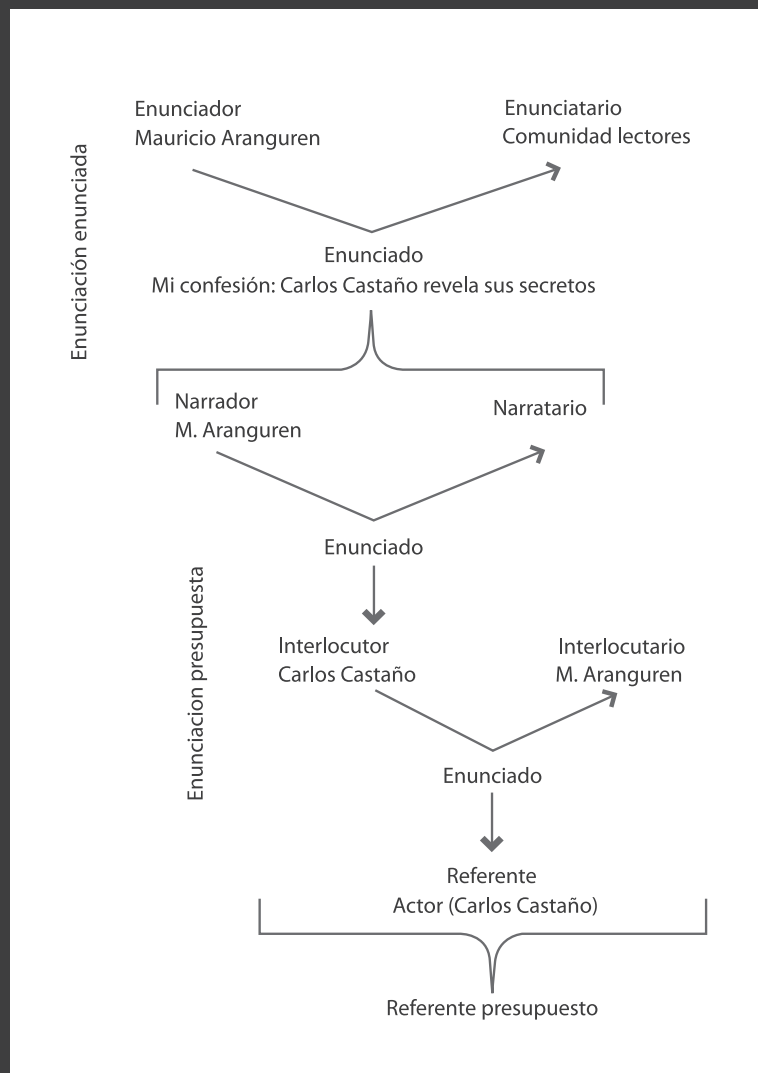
Enunciación enunciada

Enunciador
Mauricio Aranguren

Enunciatario
Comunidad lectores

Enunciado
Mi confesión: Carlos Castaño revela sus secretos

Narrador
M. Aranguren

Narratario

Enunciado

Enunciacion presupuesta

Interlocutor
Carlos Castaño

Interlocutario
M. Aranguren

Enunciado

Referente
Actor (Carlos Castaño)

Referente presupuesto